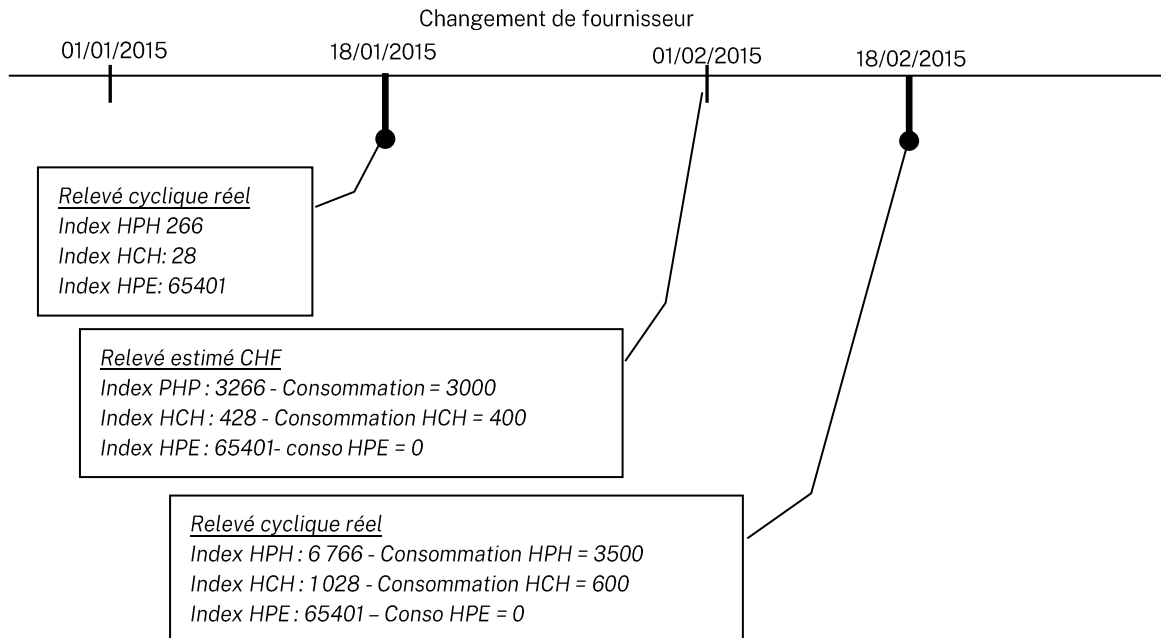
Changement de fournisseur

01/01/2015

18/01/2015

01/02/2015

18/02/2015

Relevé cyclique réel
Index HPH 266
Index HCH: 28
Index HPE: 65401

Relevé estimé CHF
Index PHP : 3266 - Consommation = 3000
Index HCH : 428 - Consommation HCH = 400
Index HPE : 65401- conso HPE = 0

Relevé cyclique réel
Index HPH : 6 766 - Consommation HPH = 3500
Index HCH : 1 028 - Consommation HCH = 600
Index HPE : 65401 – Conso HPE = 0